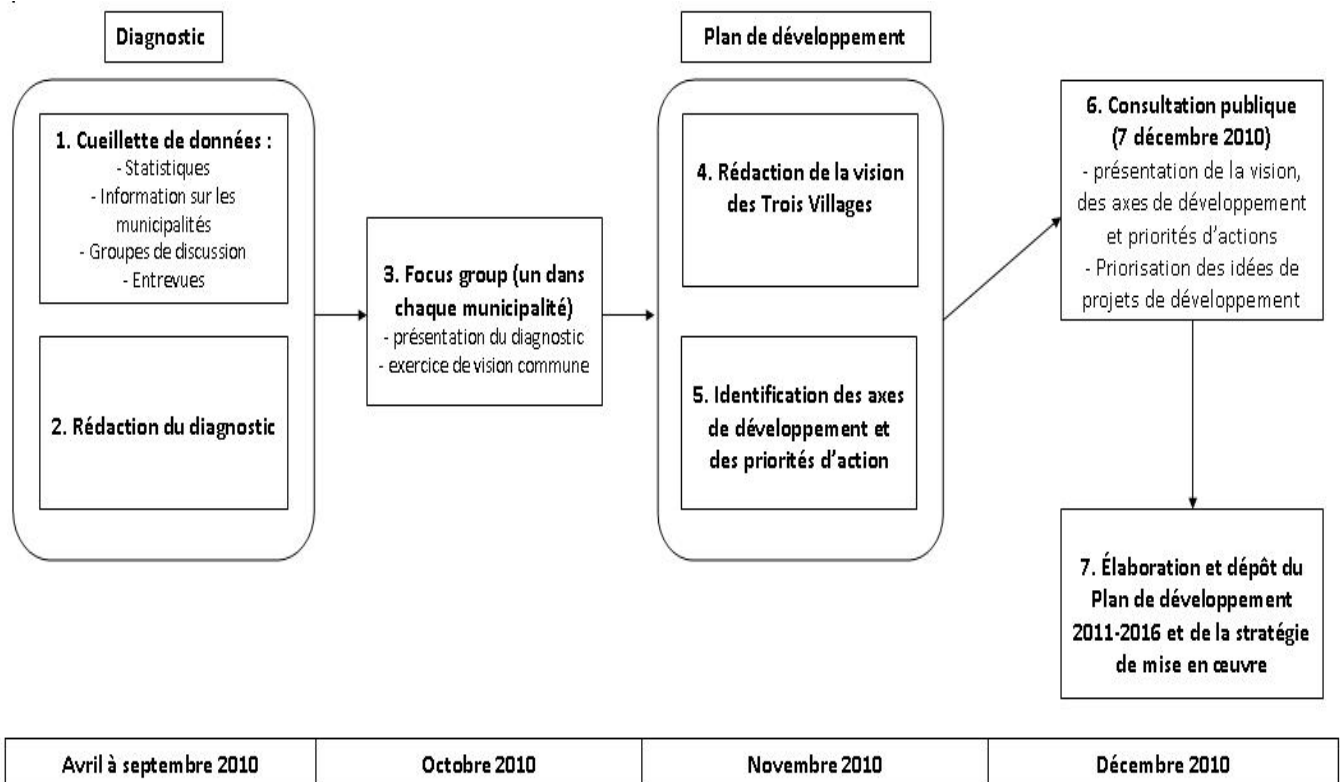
Diagnostic

1. Cueillette de données :
- Statistiques
- Information sur les municipalités
- Groupes de discussion
- Entrevues

2. Rédaction du diagnostic

3. Focus group (un dans chaque municipalité)
- présentation du diagnostic
- exercice de vision commune

Plan de développement

4. Rédaction de la vision des Trois Villages

5. Identification des axes de développement et des priorités d'action

6. Consultation publique (7 décembre 2010)
- présentation de la vision, des axes de développement et priorités d'actions
- Priorisation des idées de projets de développement

7. Élaboration et dépôt du Plan de développement 2011-2016 et de la stratégie de mise en œuvre

| Avril à septembre 2010 | Octobre 2010 | Novembre 2010 | Décembre 2010 |
|---|---|---|---|